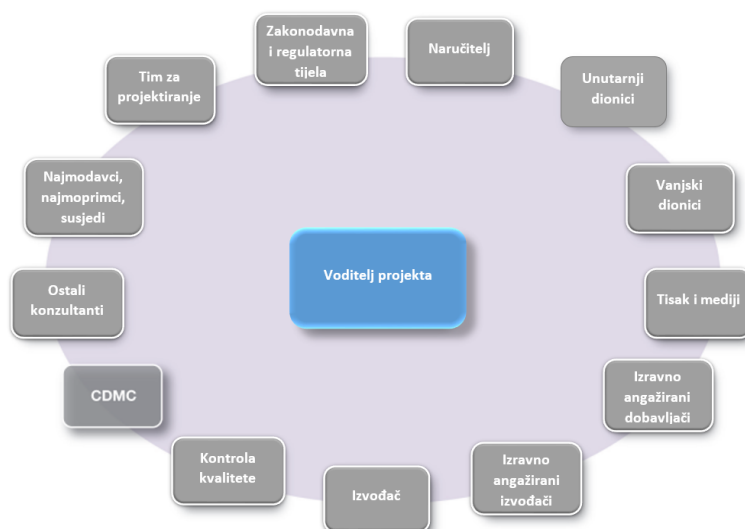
Zakonodavna i regulatorna tijela

Naručitelj

Unutarnji dionici

Vanjski dionici

Tisak i mediji

Izravno angažirani dobavljači

Izravno angažirani izvođači

Izvođač

Kontrola kvalitete

CDMC

Ostali konzultanti

Najmodavci, najmoprimci, susjedi

Tim za projektiranje

Voditelj projekta